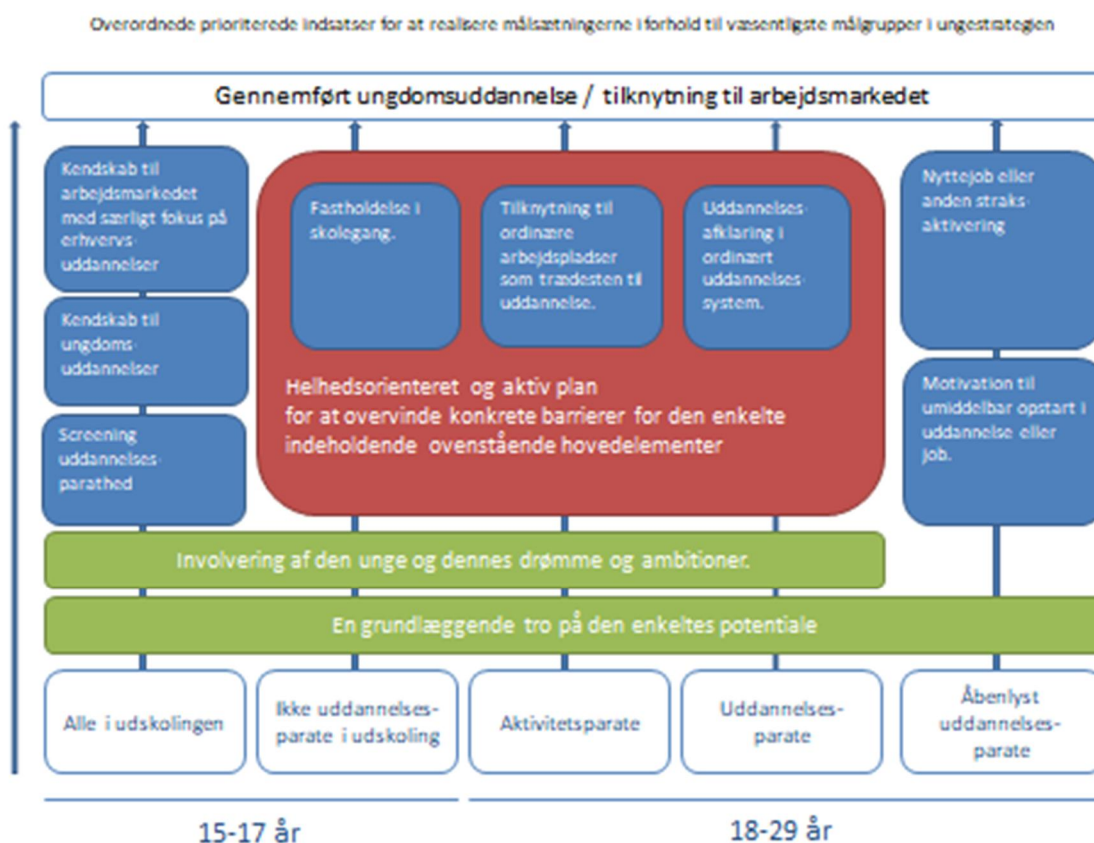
Overordnede prioriterede indsatser for at realisere målsætningerne i forhold til væsentligste målgrupper i ungestrategien

Gennemført ungdomsuddannelse / tilknytning til arbejdsmarkedet

Kendskab til arbejdsmarkedet med særligt fokus på erhvervsuddannelser

Kendskab til ungdomsuddannelser

Screening uddannelsesparathed

Fastholdelse i skolegang.

Tilknytning til ordinære arbejdspladser som trædesten til uddannelse.

Uddannelsesafklaring i ordinært uddannelsessystem.

Helhedsorienteret og aktiv plan for at overvinde konkrete barrierer for den enkelte indeholdende ovenstående hovedelementer

Nyttejob eller anden straksaktivering

Motivation til umiddelbar opstart i uddannelse eller job.

Involvering af den unge og dennes drømme og ambitioner.

En grundlæggende tro på den enkeltes potentiale

Alle i udskolingen

Ikke uddannelsesparate i udskoling

Aktivitetsparate

Uddannelsesparate

Åbenlyst uddannelsesparate

15-17 år

18-29 år